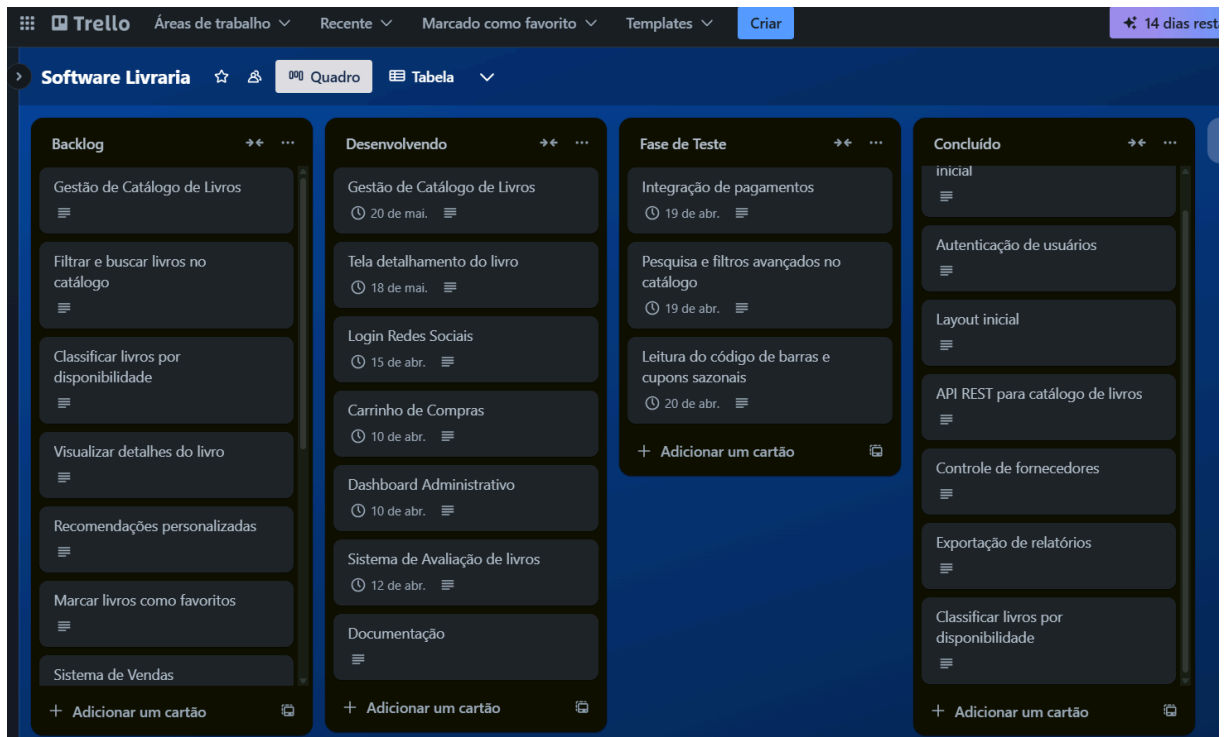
Trello Áreas de trabalho Recente Marcado como favorito Templates Criar 14 dias rest

Software Livraria Quadro Tabela

Backlog

Gestão de Catálogo de Livros

Filtrar e buscar livros no catálogo

Classificar livros por disponibilidade

Visualizar detalhes do livro

Recomendações personalizadas

Marcar livros como favoritos

Sistema de Vendas

+ Adicionar um cartão

Desenvolvendo

Gestão de Catálogo de Livros
20 de mai.

Tela detalhamento do livro
18 de mai.

Login Redes Sociais
15 de abr.

Carrinho de Compras
10 de abr.

Dashboard Administrativo
10 de abr.

Sistema de Avaliação de livros
12 de abr.

Documentação

+ Adicionar um cartão

Fase de Teste

Integração de pagamentos
19 de abr.

Pesquisa e filtros avançados no catálogo
19 de abr.

Leitura do código de barras e cupons sazonais
20 de abr.

+ Adicionar um cartão

Concluído

inicial

Autenticação de usuários

Layout inicial

API REST para catálogo de livros

Controle de fornecedores

Exportação de relatórios

Classificar livros por disponibilidade

+ Adicionar um cartão